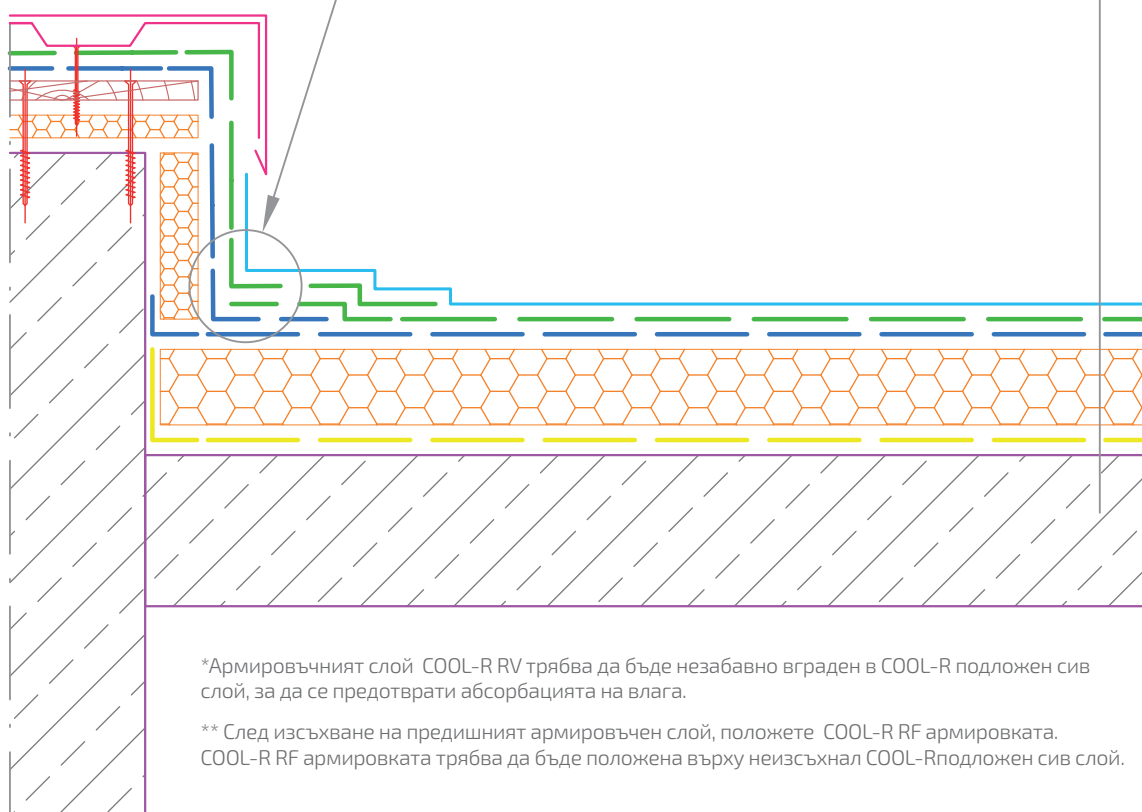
*Армировъчният слой COOL-R RV трябва да бъде незабавно вграден в COOL-R подложен сив слой, за да се предотврати абсорбацията на влага.

** След изсъхване на предишният армировъчен слой, положете COOL-R RF армировката. COOL-R RF армировката трябва да бъде положена върху неизсъхнал COOL-Rподложен сив слой.